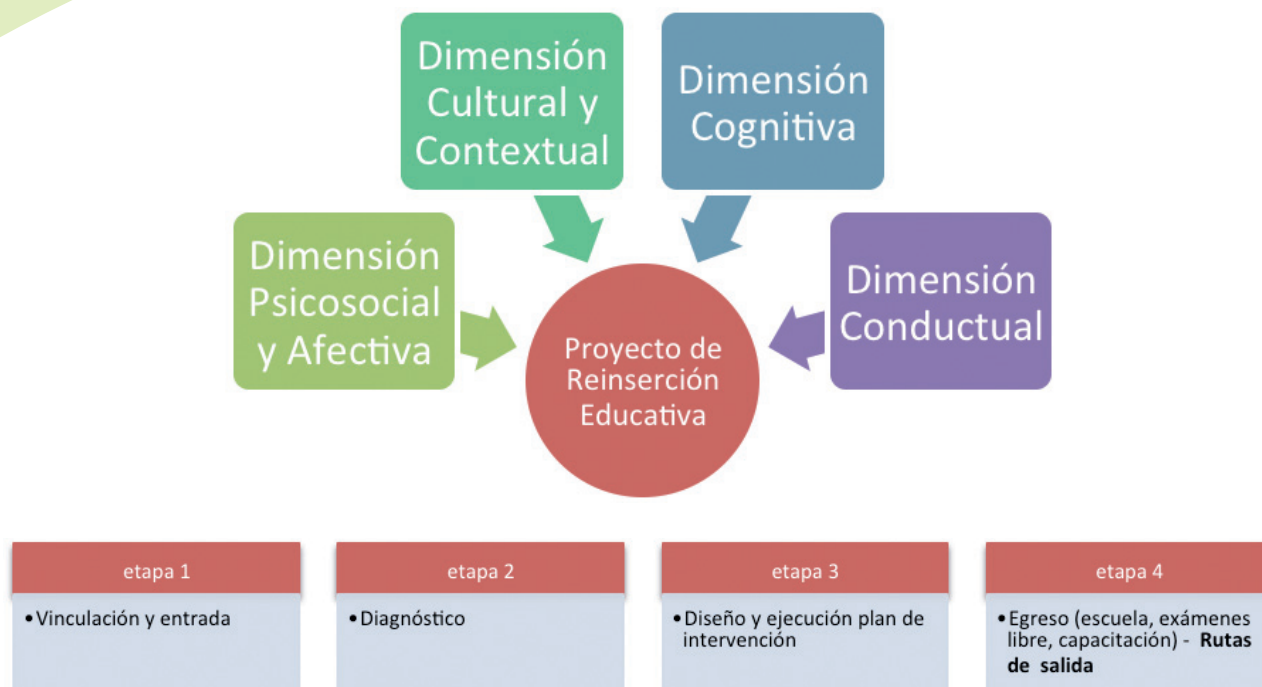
Dimensión Cultural y Contextual

Dimensión Cognitiva

Dimensión Psicosocial y Afectiva

Proyecto de Reinserción Educativa

Dimensión Conductual

etapa 1
• Vinculación y entrada

etapa 2
• Diagnóstico

etapa 3
• Diseño y ejecución plan de intervención

etapa 4
• Egreso (escuela, exámenes libre, capacitación) - **Rutas de salida**